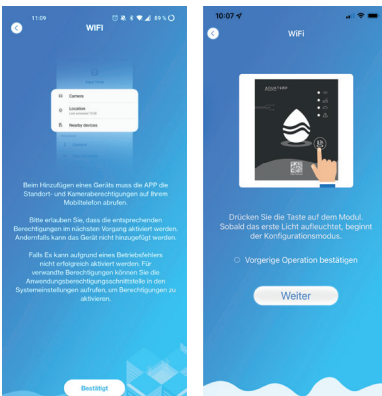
11:09

89 %

WIFI

Camera

Location

Nearby devices

Beim Hinzufügen eines Geräts muss die APP die Standort- und Kameraberechtigungen auf Ihrem Mobiltelefon abrufen.

Bitte erlauben Sie, dass die entsprechenden Berechtigungen im nächsten Vorgang aktiviert werden. Andernfalls kann das Gerät nicht hinzugefügt werden.

Falls Es kann aufgrund eines Betriebsfehlers nicht erfolgreich aktiviert werden. Für verwandte Berechtigungen können Sie die Anwendungsberechtigungsschnittstelle in den Systemeinstellungen aufrufen, um Berechtigungen zu aktivieren.

Bestätigt

10:07

WiFi

Drücken Sie die Taste auf dem Modul. Sobald das erste Licht aufleuchtet, beginnt der Konfigurationsmodus.

Vorgerige Operation bestätigen

Weiter